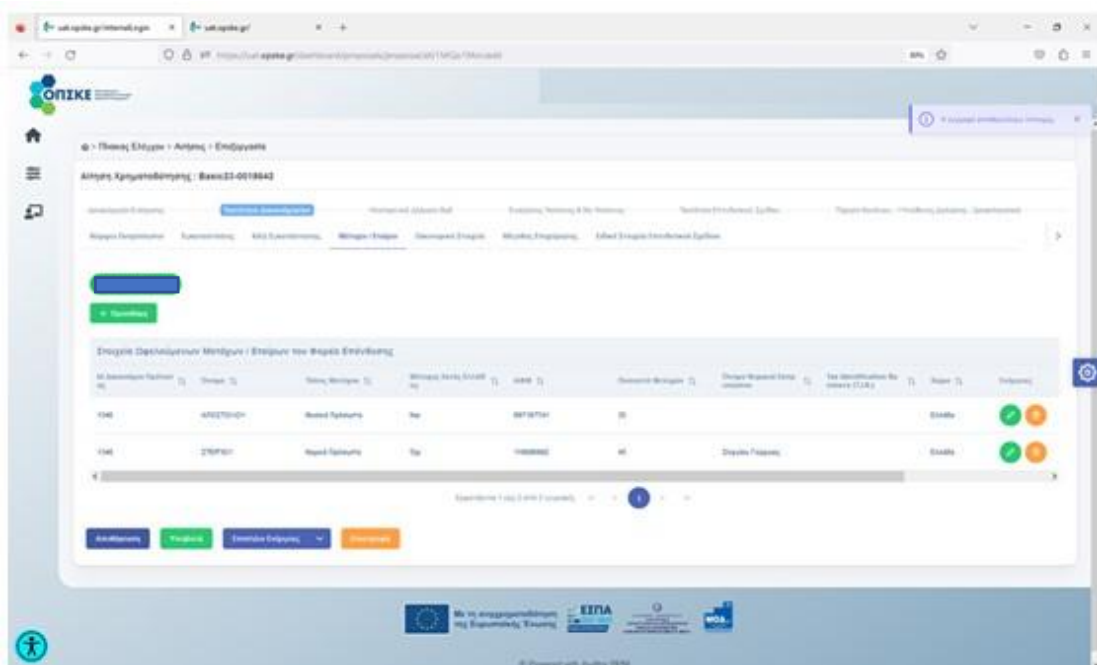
ΟΠΣΚΕ

Πίνακας Ελέγχου > Αιτήσεις > Επιδότησεις

Αίτηση Χρηματοδότησης : Basic23-0018642

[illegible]

Μέτοχοι / Εταίροι

+ Προσθήκη

Στοιχεία Ωφελούμενων Μετόχων / Εταίρων του Φορέα Επένδυσης

| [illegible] | Όνομα | Τύπος Μετόχου | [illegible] | ΑΦΜ | Ποσοστό Μετοχών | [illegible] | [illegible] | Χώρα | Ενέργειες |
|---|---|---|---|---|---|---|---|---|---|
| 1346 | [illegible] | Φυσικό Πρόσωπο | Ναι | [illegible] | 35 | | | Ελλάδα | |
| 1346 | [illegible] | Νομικό Πρόσωπο | Όχι | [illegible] | 65 | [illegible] | | Ελλάδα | |

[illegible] 1

Αποθήκευση Υποβολή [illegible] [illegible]

ΕΣΠΑ

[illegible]